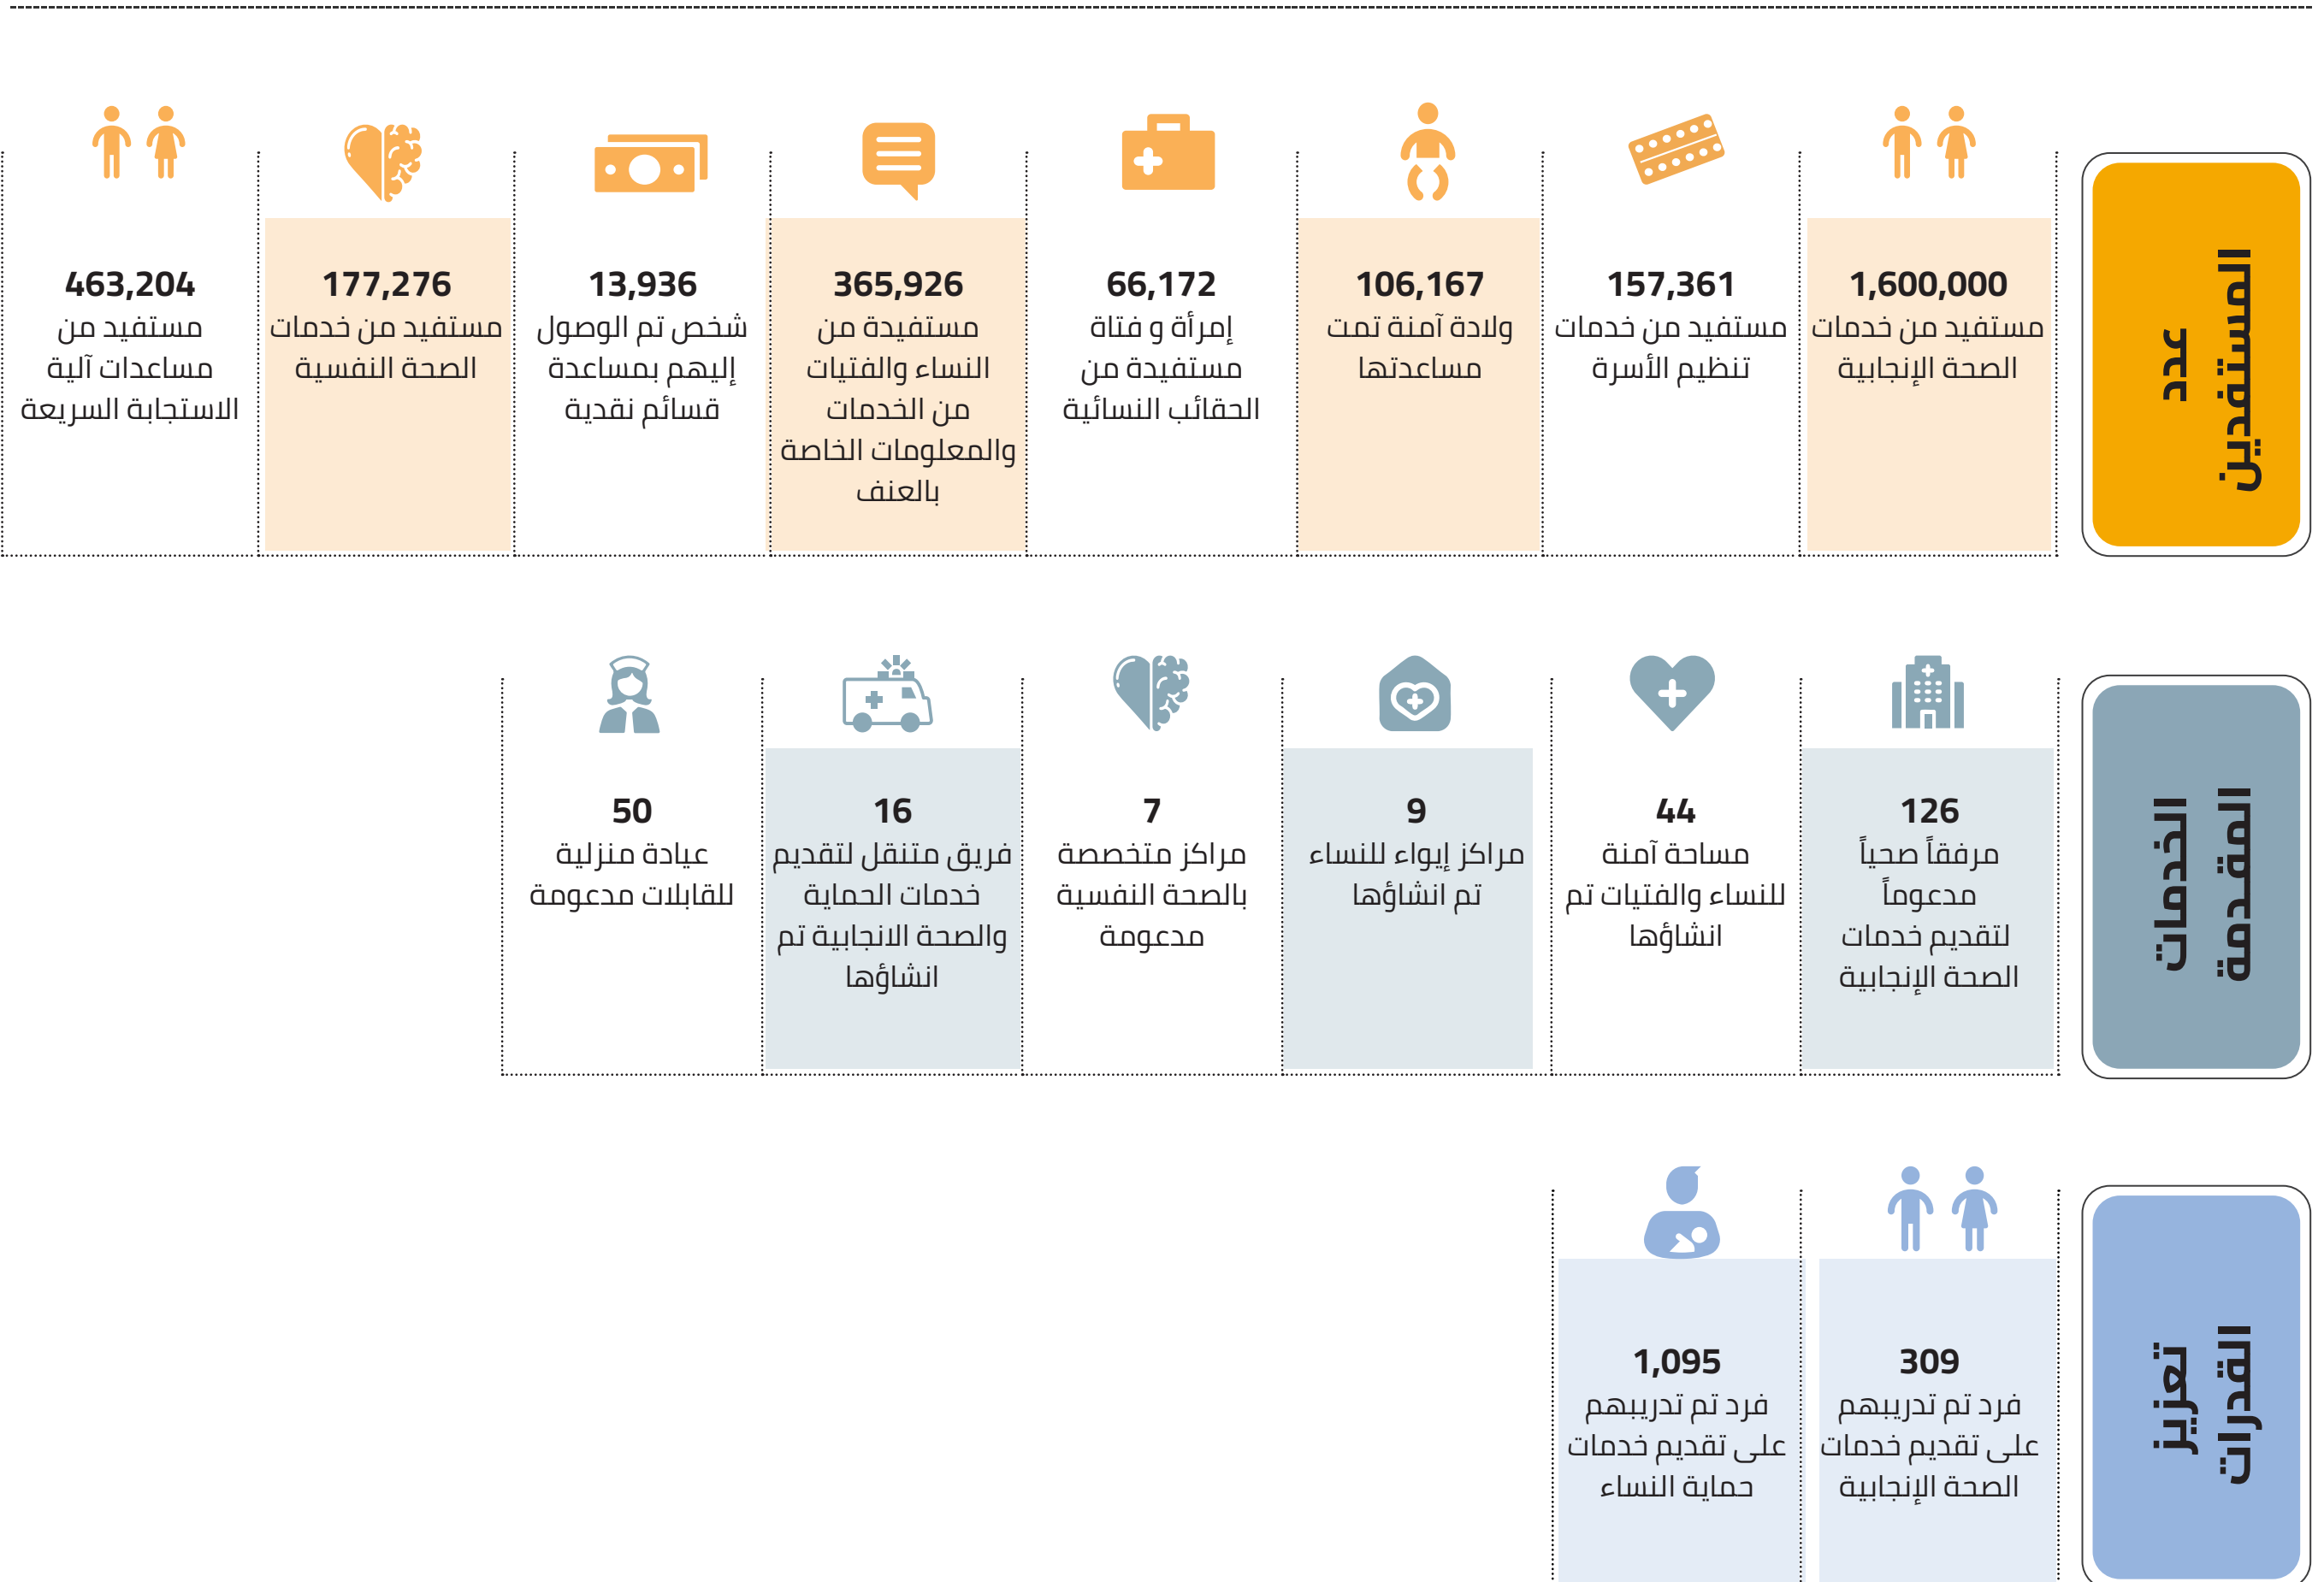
عدد المستفيدين

1,600,000
مستفيد من خدمات الصحة الإنجابية

157,361
مستفيد من خدمات تنظيم الأسرة

106,167
ولادة آمنة تمت مساعدتها

66,172
إمرأة و فتاة مستفيدة من الحقائب النسائية

365,926
مستفيدة من النساء والفتيات من الخدمات والمعلومات الخاصة بالعنف

13,936
شخص تم الوصول إليهم بمساعدة قسائم نقدية

177,276
مستفيد من خدمات الصحة النفسية

463,204
مستفيد من مساعدات آلية الاستجابة السريعة

الخدمات المقـدمة

126
مرفقاً صحياً مدعوماً لتقديم خدمات الصحة الإنجابية

44
مساحة آمنة للنساء والفتيات تم انشاؤها

9
مراكز إيواء للنساء تم انشاؤها

7
مراكز متخصصة بالصحة النفسية مدعومة

16
فريق متنقل لتقديم خدمات الحماية والصحة الانجابية تم انشاؤها

50
عيادة منزلية للقابلات مدعومة

تعزيز القدرات

309
فرد تم تدريبهم على تقديم خدمات الصحة الإنجابية

1,095
فرد تم تدريبهم على تقديم خدمات حماية النساء